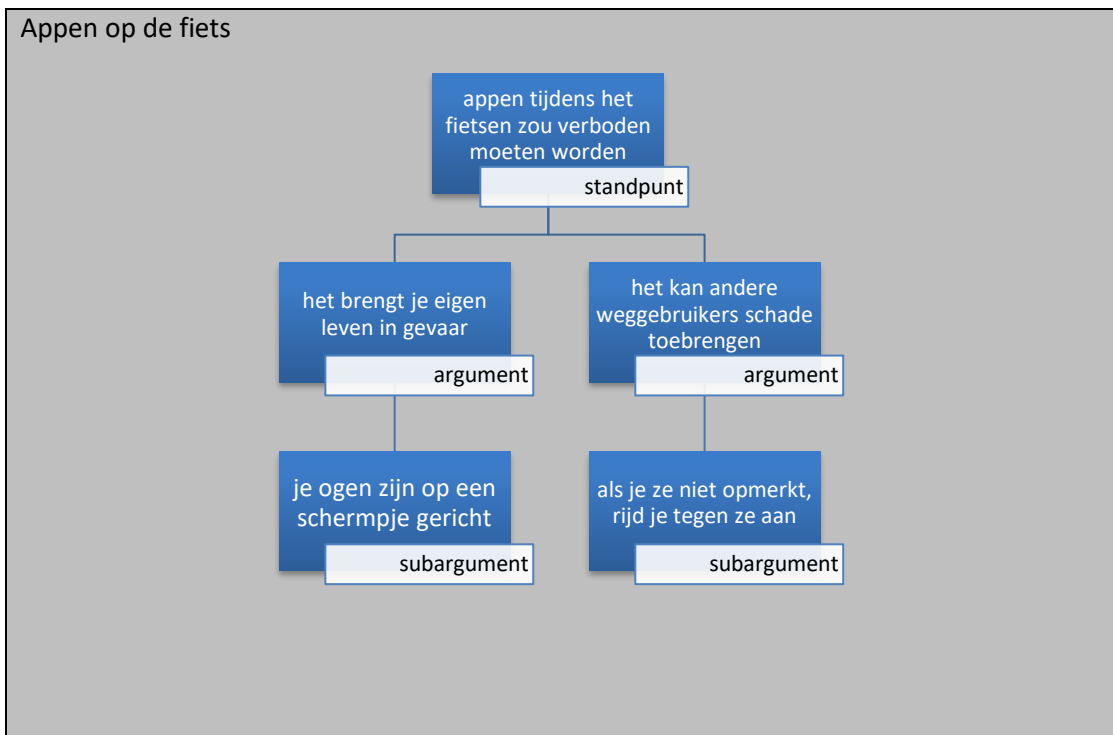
Appen op de fiets

appen tijdens het fietsen zou verboden moeten worden
standpunt

het brengt je eigen leven in gevaar
argument

je ogen zijn op een schermpje gericht
subargument

het kan andere weggebruikers schade toebrengen
argument

als je ze niet opmerkt, rijd je tegen ze aan
subargument